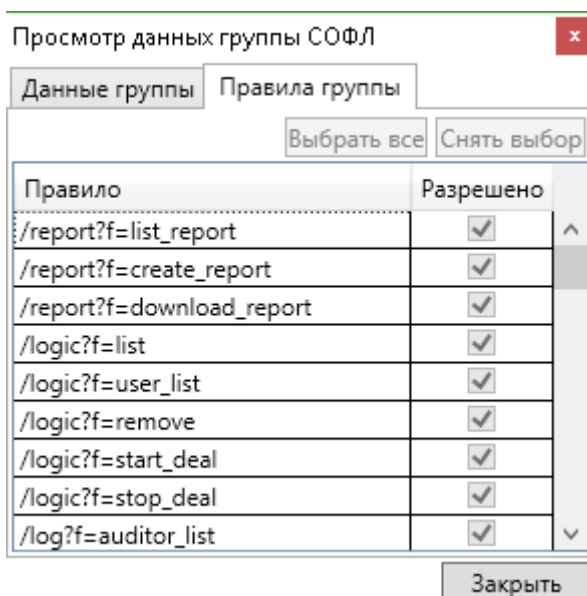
Просмотр данных группы СОФЛ

x

Данные группы | Правила группы

Выбрать все | Снять выбор

| Правило | Разрешено |
|---|---|
| /report?f=list_report | ✓ |
| /report?f=create_report | ✓ |
| /report?f=download_report | ✓ |
| /logic?f=list | ✓ |
| /logic?f=user_list | ✓ |
| /logic?f=remove | ✓ |
| /logic?f=start_deal | ✓ |
| /logic?f=stop_deal | ✓ |
| /log?f=auditor_list | ✓ |

Закрыть